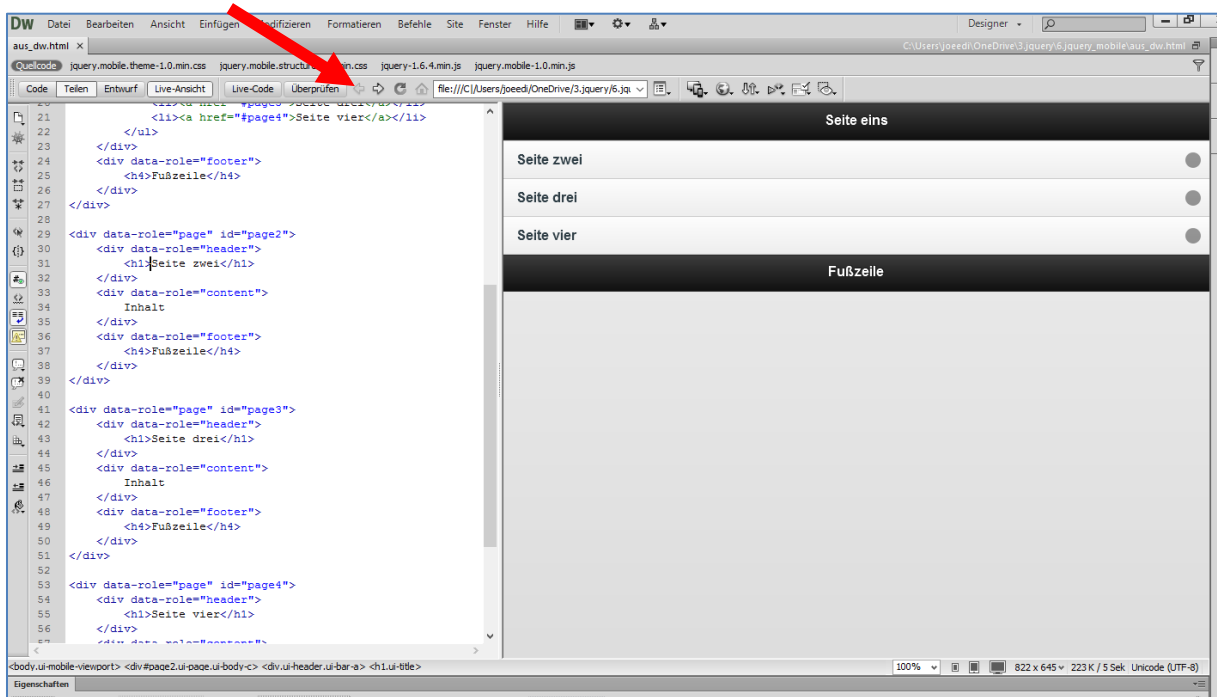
DW Datei Bearbeiten Ansicht Einfügen Modifizieren Formatieren Befehle Site Fenster Hilfe Designer

aus_dw.html × C:\Users\joeedi\OneDrive\3.jquery\6.jquery_mobile\aus_dw.html

Quellcode jquery.mobile.theme-1.0.min.css jquery.mobile.structure-1.0.min.css jquery-1.6.4.min.js jquery.mobile-1.0.min.js

Code Teilen Entwurf Live-Ansicht Live-Code Überprüfen file:///C|/Users/joeedi/OneDrive/3.jquery/6.jq

```
21 <li><a href="#page4">Seite vier</a></li>
22 </ul>
23 </div>
24 <div data-role="footer">
25 <h4>Fußzeile</h4>
26 </div>
27 </div>
28
29 <div data-role="page" id="page2">
30 <div data-role="header">
31 <h1>Seite zwei</h1>
32 </div>
33 <div data-role="content">
34 Inhalt
35 </div>
36 <div data-role="footer">
37 <h4>Fußzeile</h4>
38 </div>
39 </div>
40
41 <div data-role="page" id="page3">
42 <div data-role="header">
43 <h1>Seite drei</h1>
44 </div>
45 <div data-role="content">
46 Inhalt
47 </div>
48 <div data-role="footer">
49 <h4>Fußzeile</h4>
50 </div>
51 </div>
52
53 <div data-role="page" id="page4">
54 <div data-role="header">
55 <h1>Seite vier</h1>
56 </div>
```

Seite eins

Seite zwei

Seite drei

Seite vier

Fußzeile

<body.ui-mobile-viewport> <div#page2.ui-page.ui-body-c> <div.ui-header.ui-bar-a> <h1.ui-title> 100% 822 x 645 223 K / 5 Sek Unicode (UTF-8)

Eigenschaften